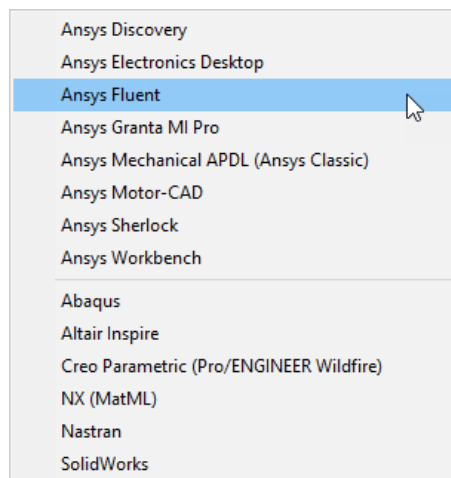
Ansys Discovery
Ansys Electronics Desktop
Ansys Fluent
Ansys Granta MI Pro
Ansys Mechanical APDL (Ansys Classic)
Ansys Motor-CAD
Ansys Sherlock
Ansys Workbench

Abaqus
Altair Inspire
Creo Parametric (Pro/ENGINEER Wildfire)
NX (MatML)
Nastran
SolidWorks